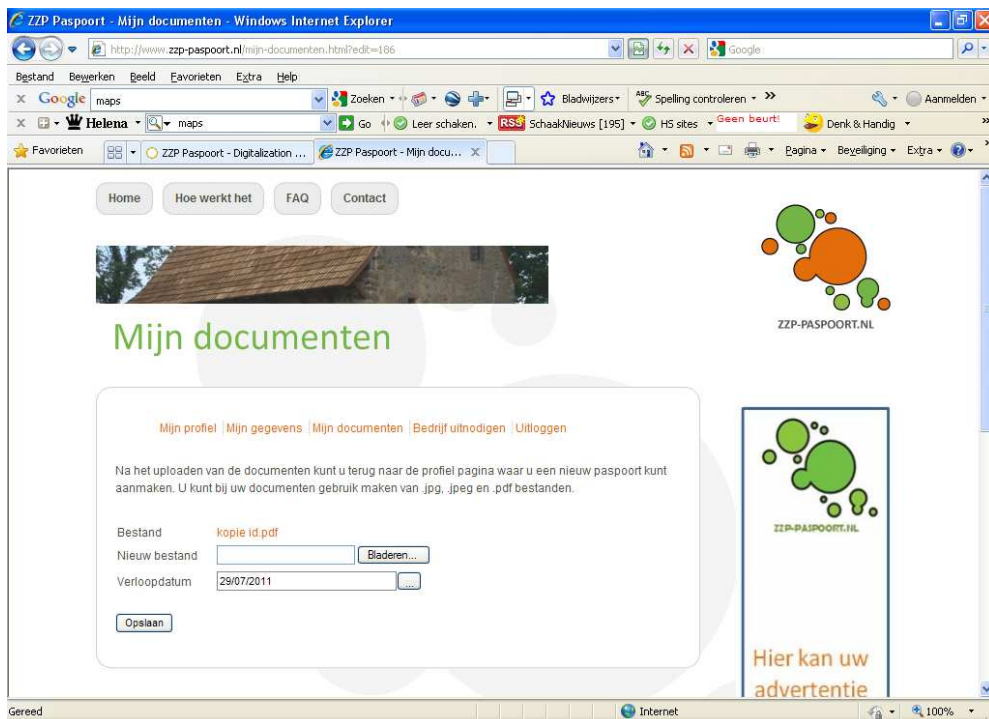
ZZP Paspoort - Mijn documenten - Windows Internet Explorer

http://www.zzp-paspoort.nl/mijn-documenten.html?edit=186

Google

Bestand Bewerken Beeld Favorieten Extra Help

Google maps Zoeken Bladwijzers Spelling controleren » Aanmelden

Helena maps Go Leer schaken. SchaakNieuws [195] HS sites Geen beurt! Denk & Handig

Favorieten ZZP Paspoort - Digitalization ... ZZP Paspoort - Mijn docu... Pagina Beveiliging Extra

Home Hoe werkt het FAQ Contact

ZZP-PASPOORT.NL

Mijn documenten

Mijn profiel | Mijn gegevens | Mijn documenten | Bedrijf uitnodigen | Uitloggen

Na het uploaden van de documenten kunt u terug naar de profiel pagina waar u een nieuw paspoort kunt aanmaken. U kunt bij uw documenten gebruik maken van .jpg, .jpeg en .pdf bestanden.

Bestand kopie id.pdf
Nieuw bestand Bladeren...
Verloopdatum 29/07/2011 ...

Opslaan

ZZP-PASPOORT.NL

Hier kan uw advertentie

Gereed Internet 100%